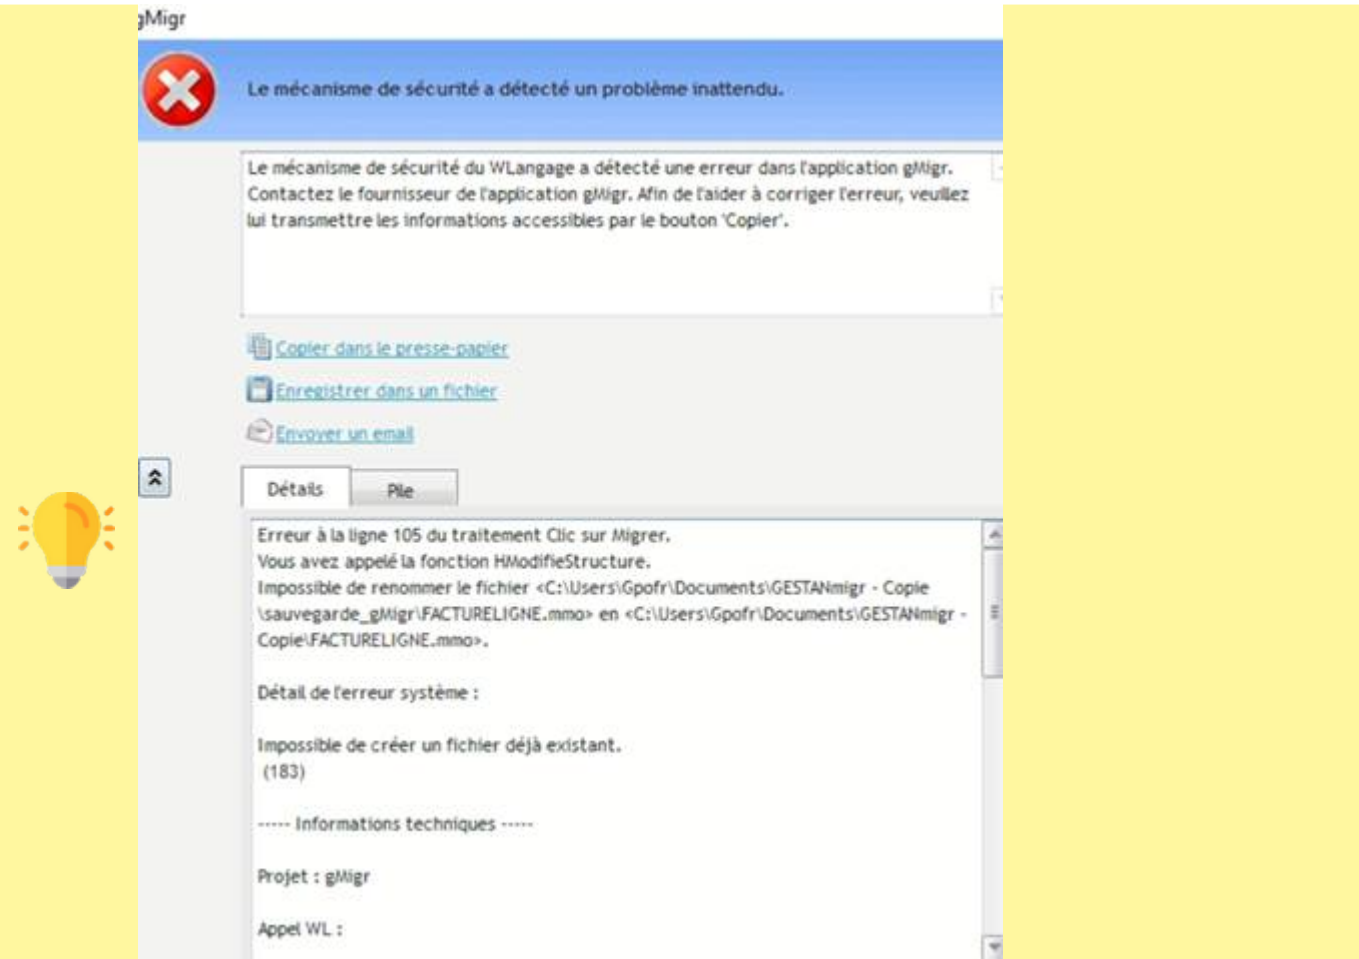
gMigr

Le mécanisme de sécurité a détecté un problème inattendu.

Le mécanisme de sécurité du WLangage a détecté une erreur dans l'application gMigr. Contactez le fournisseur de l'application gMigr. Afin de l'aider à corriger l'erreur, veuillez lui transmettre les informations accessibles par le bouton 'Copier'.

Copier dans le presse-papier

Enregistrer dans un fichier

Envoyer un email

Détails

Pile

Erreur à la ligne 105 du traitement Clic sur Migrer.
Vous avez appelé la fonction HModifieStructure.
Impossible de renommer le fichier <C:\Users\Gpofr\Documents\GESTANmigr - Copie\sauvegarde_gMigr\FACTURELIGNE.mmo> en <C:\Users\Gpofr\Documents\GESTANmigr - Copie\FACTURELIGNE.mmo>.

Détail de l'erreur système :

Impossible de créer un fichier déjà existant.
(183)

----- Informations techniques -----

Projet : gMigr

Appel WL :